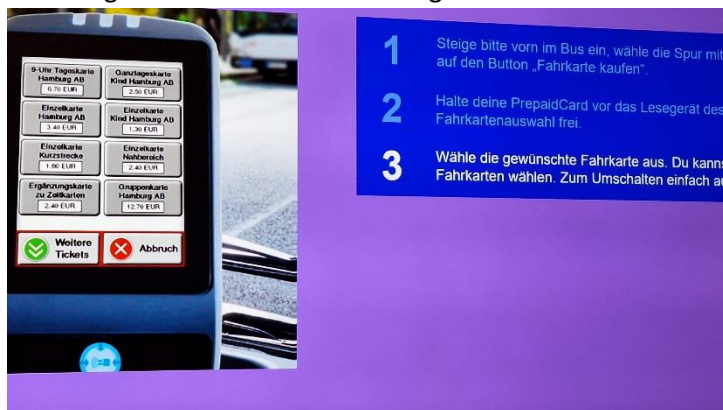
9-Uhr Tageskarte Hamburg AB
6.70 EUR

Ganztageskarte Kind Hamburg AB
2.50 EUR

Einzelkarte Hamburg AB
3.40 EUR

Einzelkarte Kind Hamburg AB
1.30 EUR

Einzelkarte Kurzstrecke
1.80 EUR

Einzelkarte Nahbereich
2.40 EUR

Ergänzungskarte zu Zeitkarten
2.40 EUR

Gruppenkarte Hamburg AB
12.70 EUR

Weitere Tickets

Abbruch

1 Steige bitte vorn im Bus ein, wähle die Spur mit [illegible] auf den Button „Fahrkarte kaufen".

2 Halte deine PrepaidCard vor das Lesegerät des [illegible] Fahrkartenauswahl frei.

3 Wähle die gewünschte Fahrkarte aus. Du kanns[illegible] Fahrkarten wählen. Zum Umschalten einfach au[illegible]